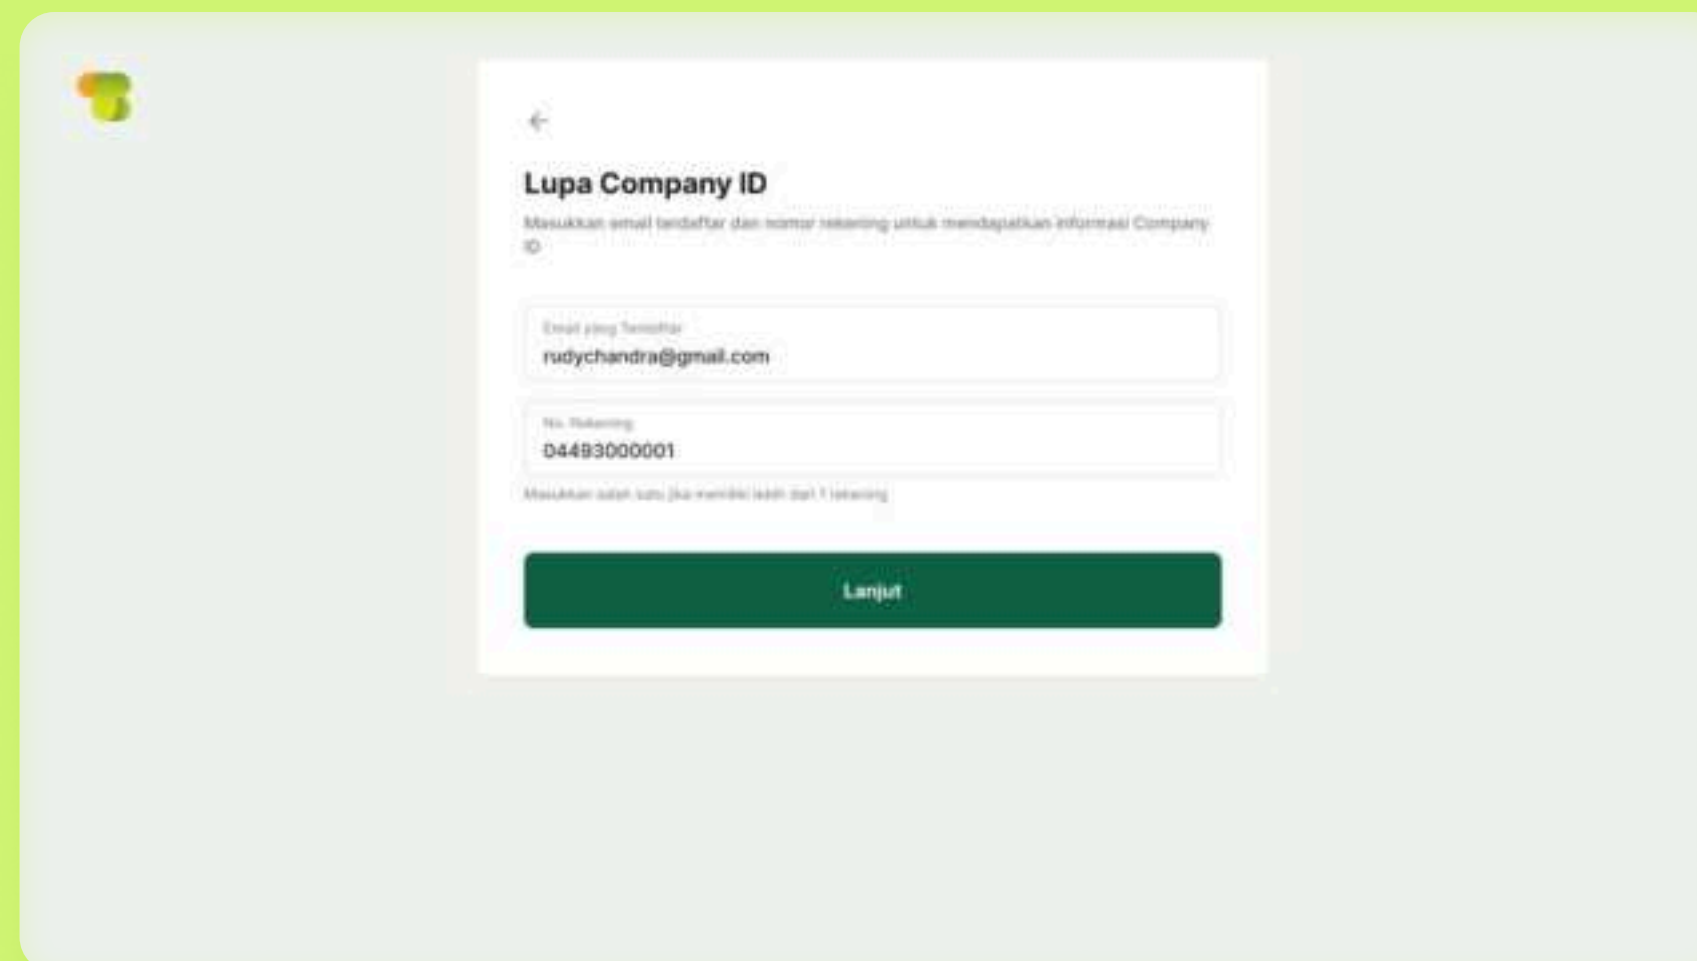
Lupa Company ID

Masukkan email terdaftar dan nomor rekening untuk mendapatkan informasi Company ID

Email yang Terdaftar
rudychandra@gmail.com

No. Rekening
04493000001

Masukkan salah satu jika memiliki lebih dari 1 rekening

Lanjut